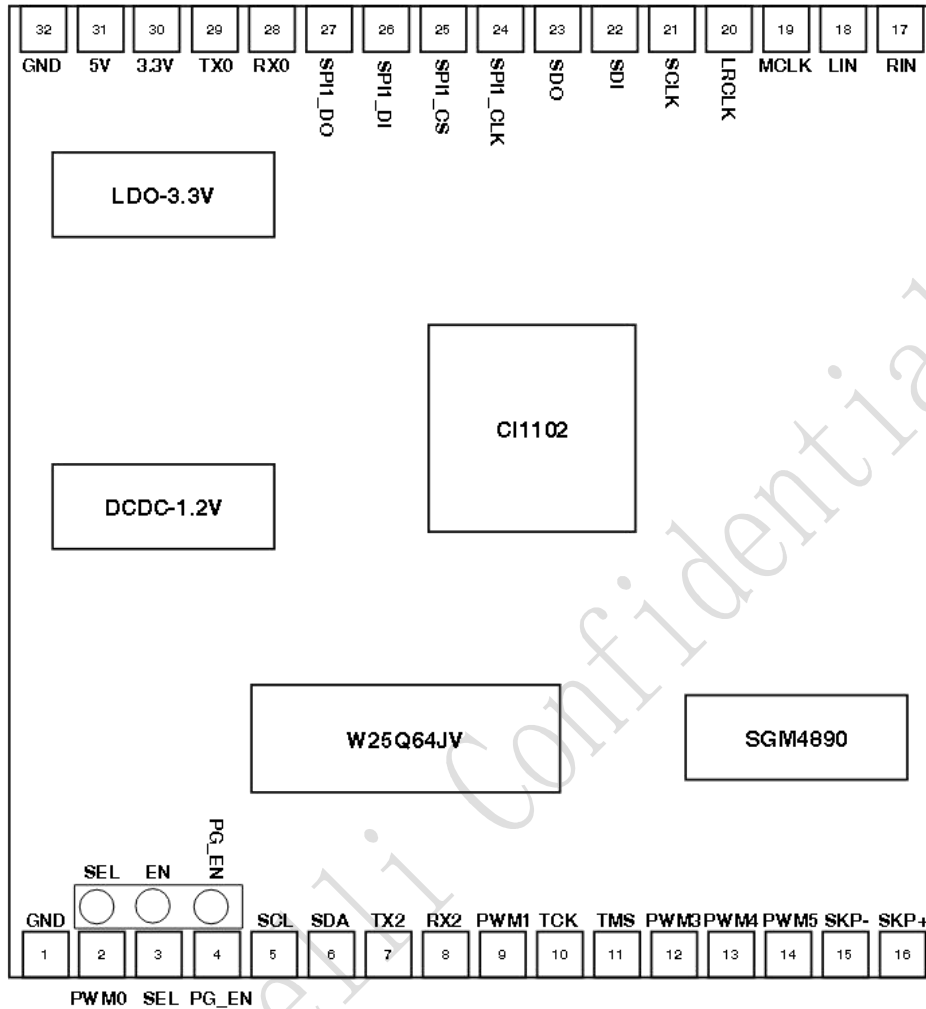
32 31 30 29 28 27 26 25 24 23 22 21 20 19 18 17

GND 5V 3.3V TX0 RX0 SPI1_DO SPI1_DI SPI1_CS SPI1_CLK SDO SDI SCLK LRCLK MCLK LIN RIN

LDO-3.3V

CI1102

DCDC-1.2V

W25Q64JV

SGM4890

PG_EN

SEL EN

GND SCL SDA TX2 RX2 PWM1 TCK TMS PWM3 PWM4 PWM5 SKP- SKP+

1 2 3 4 5 6 7 8 9 10 11 12 13 14 15 16

PWM0 SEL PG_EN

Chipintelli Confidential